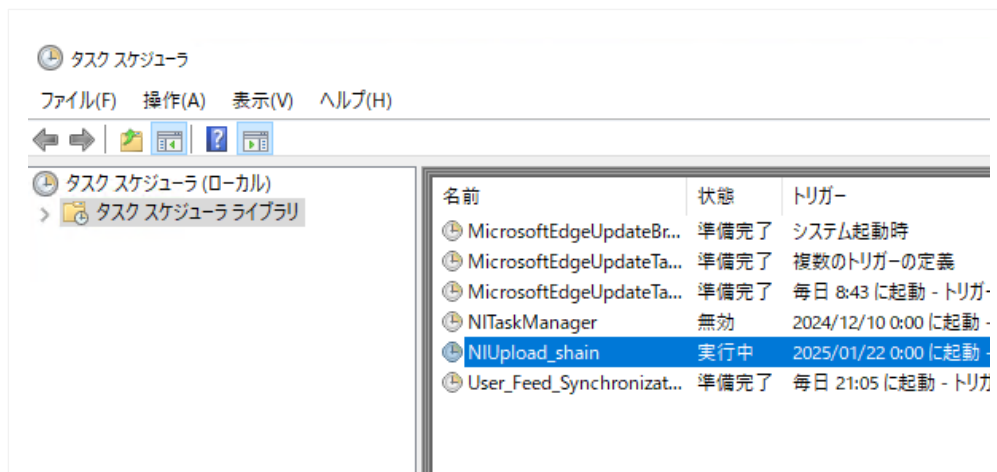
タスク スケジューラ

ファイル(F) 操作(A) 表示(V) ヘルプ(H)

タスク スケジューラ (ローカル)
タスク スケジューラ ライブラリ

| 名前 | 状態 | トリガー |
|---|---|---|
| MicrosoftEdgeUpdateBr... | 準備完了 | システム起動時 |
| MicrosoftEdgeUpdateTa... | 準備完了 | 複数のトリガーの定義 |
| MicrosoftEdgeUpdateTa... | 準備完了 | 毎日 8:43 に起動 - トリガー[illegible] |
| NITaskManager | 無効 | 2024/12/10 0:00 に起動 - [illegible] |
| NIUpload_shain | 実行中 | 2025/01/22 0:00 に起動 - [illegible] |
| User_Feed_Synchronizat... | 準備完了 | 毎日 21:05 に起動 - トリガ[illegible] |